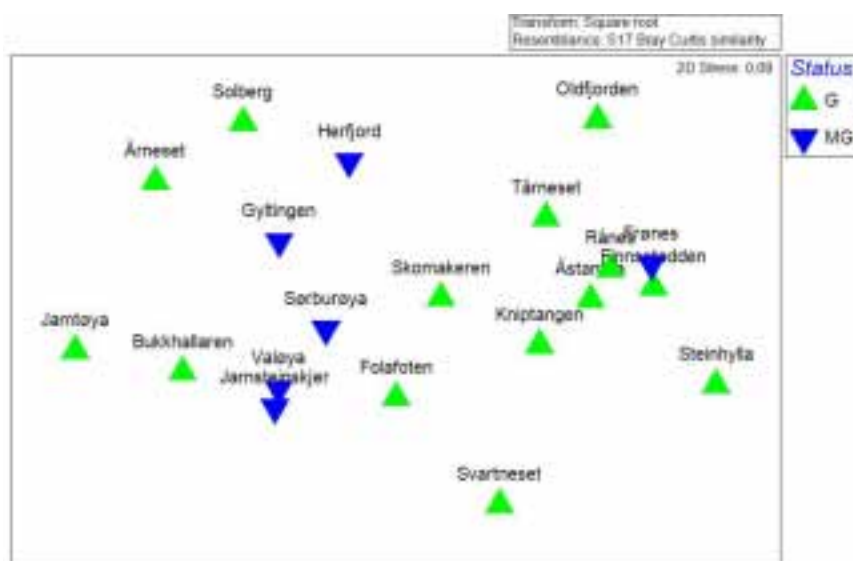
Transform: Square root
Resemblance: S17 Bray Curtis similarity

2D Stress: 0.09

Status
G
MG

Solberg
Oldfjorden
Herfjord
Årneset
Tårneset
Gyltingen
Rånes
Granes
Finnsetodden
Åstan
Skomakeren
Sørburøya
Kniptangen
Jamtøya
Bukkhallaren
Valøya
Jamsteinskjer
Folafoten
Steinhylla
Svartneset